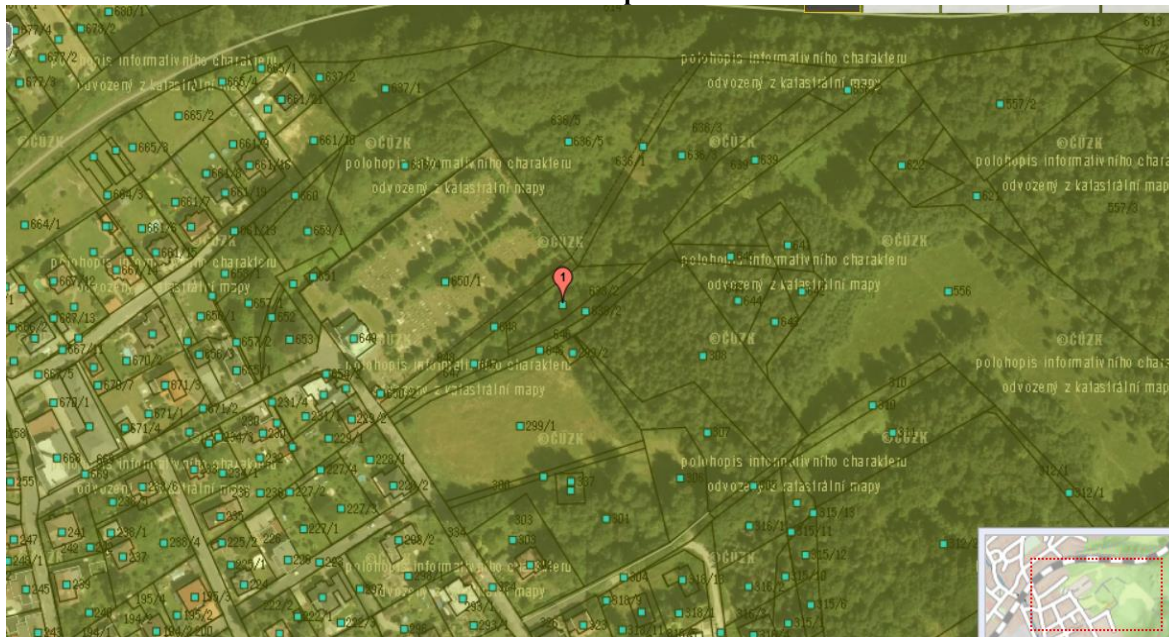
polohopis informativního charakteru
odvozený z katastrální mapy

©ČÚZK

polohopis informativního charakteru
odvozený z katastrální mapy

©ČÚZK

polohopis informativního charakteru
odvozený z katastrální mapy

polohopis informativního charakteru
odvozený z katastrální mapy

©ČÚZK

polohopis informativního charakteru
odvozený z katastrální mapy

©ČÚZK

polohopis informativního charakteru
odvozený z katastrální mapy

©ČÚZK

polohopis informativního charakteru
odvozený z katastrální mapy

©ČÚZK

polohopis informativního charakteru
odvozený z katastrální mapy

polohopis informativního charakteru
odvozený z katastrální mapy

polohopis informativního charakteru
odvozený z katastrální mapy

©ČÚZK

1

665/2
661/13
636/3
636/1
557/2
557/3
664/1
650/1
556
299/1
303
304
312/1
315/12
315/6
227/4
227/3
225/2
241
245
247
237